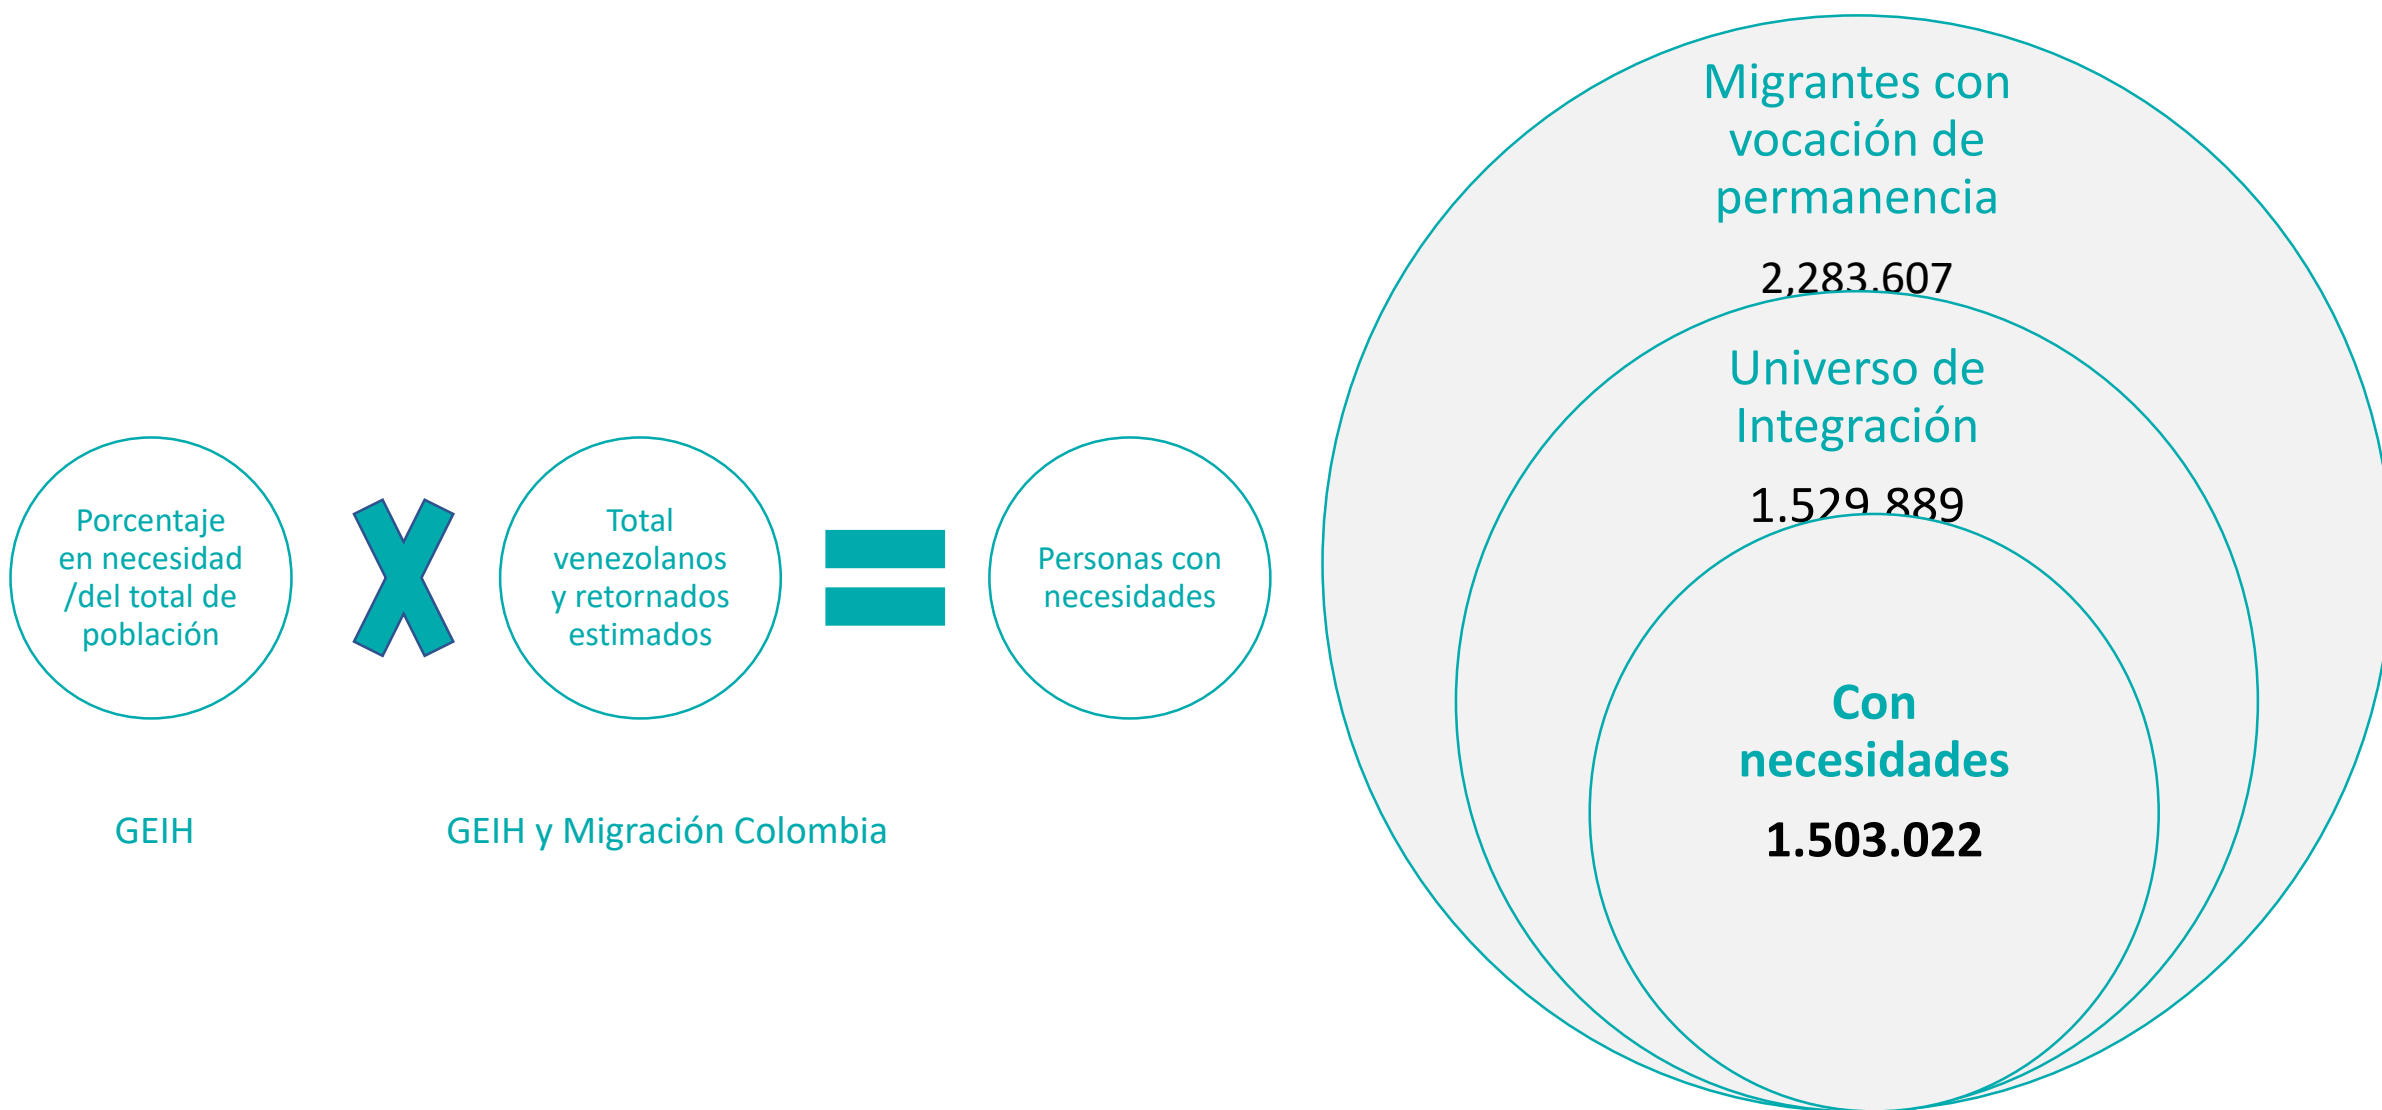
Porcentaje en necesidad /del total de población

Total venezolanos y retornados estimados

Personas con necesidades

GEIH

GEIH y Migración Colombia

Migrantes con vocación de permanencia

2,283.607

Universo de Integración

1.529.889

Con necesidades

1.503.022